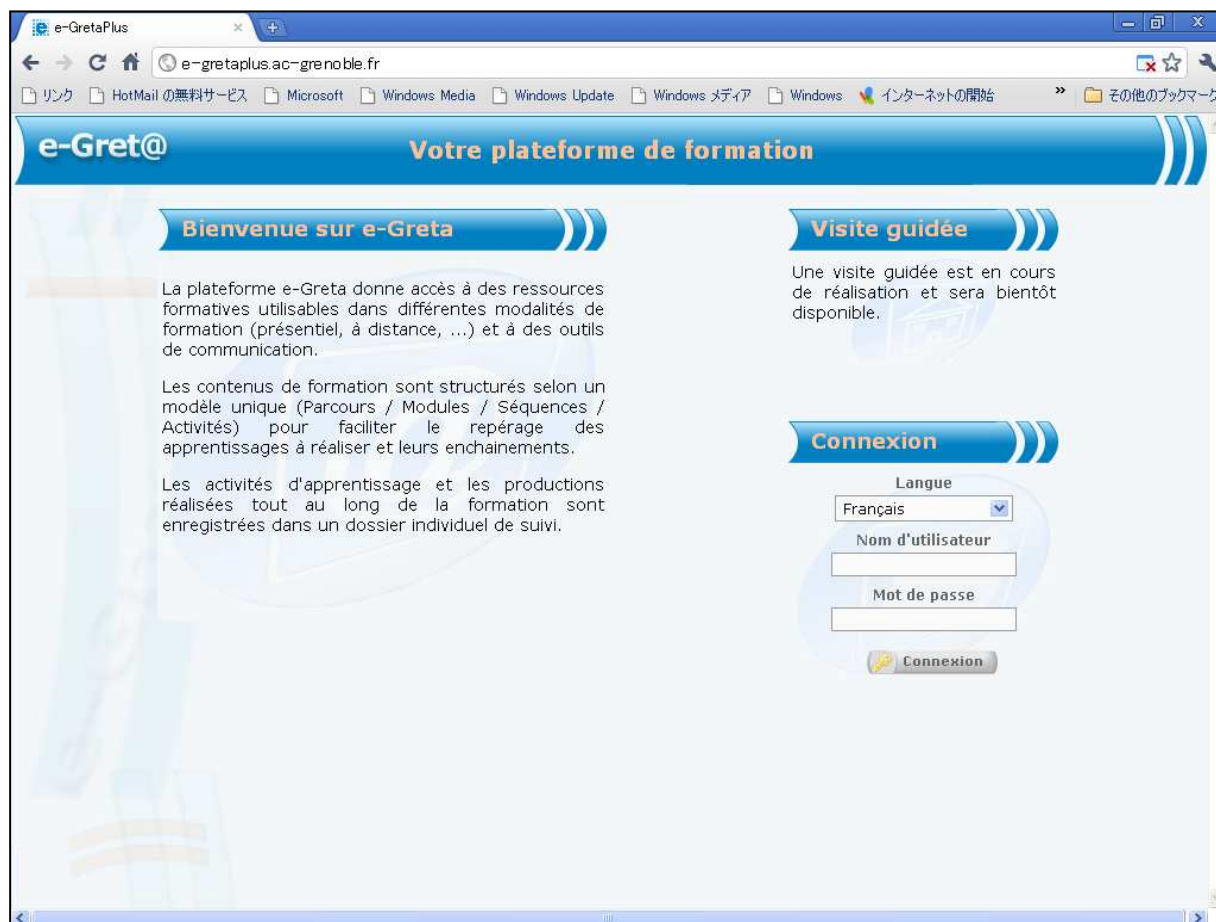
e-GretaPlus

e-gretaplus.ac-grenoble.fr

リンク HotMail の無料サービス Microsoft Windows Media Windows Update Windows メディア Windows インターネットの開始 » その他のブックマーク

e-Gret@

Votre plateforme de formation

Bienvenue sur e-Greta

La plateforme e-Greta donne accès à des ressources formatives utilisables dans différentes modalités de formation (présentiel, à distance, ...) et à des outils de communication.

Les contenus de formation sont structurés selon un modèle unique (Parcours / Modules / Séquences / Activités) pour faciliter le repérage des apprentissages à réaliser et leurs enchainements.

Les activités d'apprentissage et les productions réalisées tout au long de la formation sont enregistrées dans un dossier individuel de suivi.

Visite guidée

Une visite guidée est en cours de réalisation et sera bientôt disponible.

Connexion

Langue

Français

Nom d'utilisateur

Mot de passe

Connexion